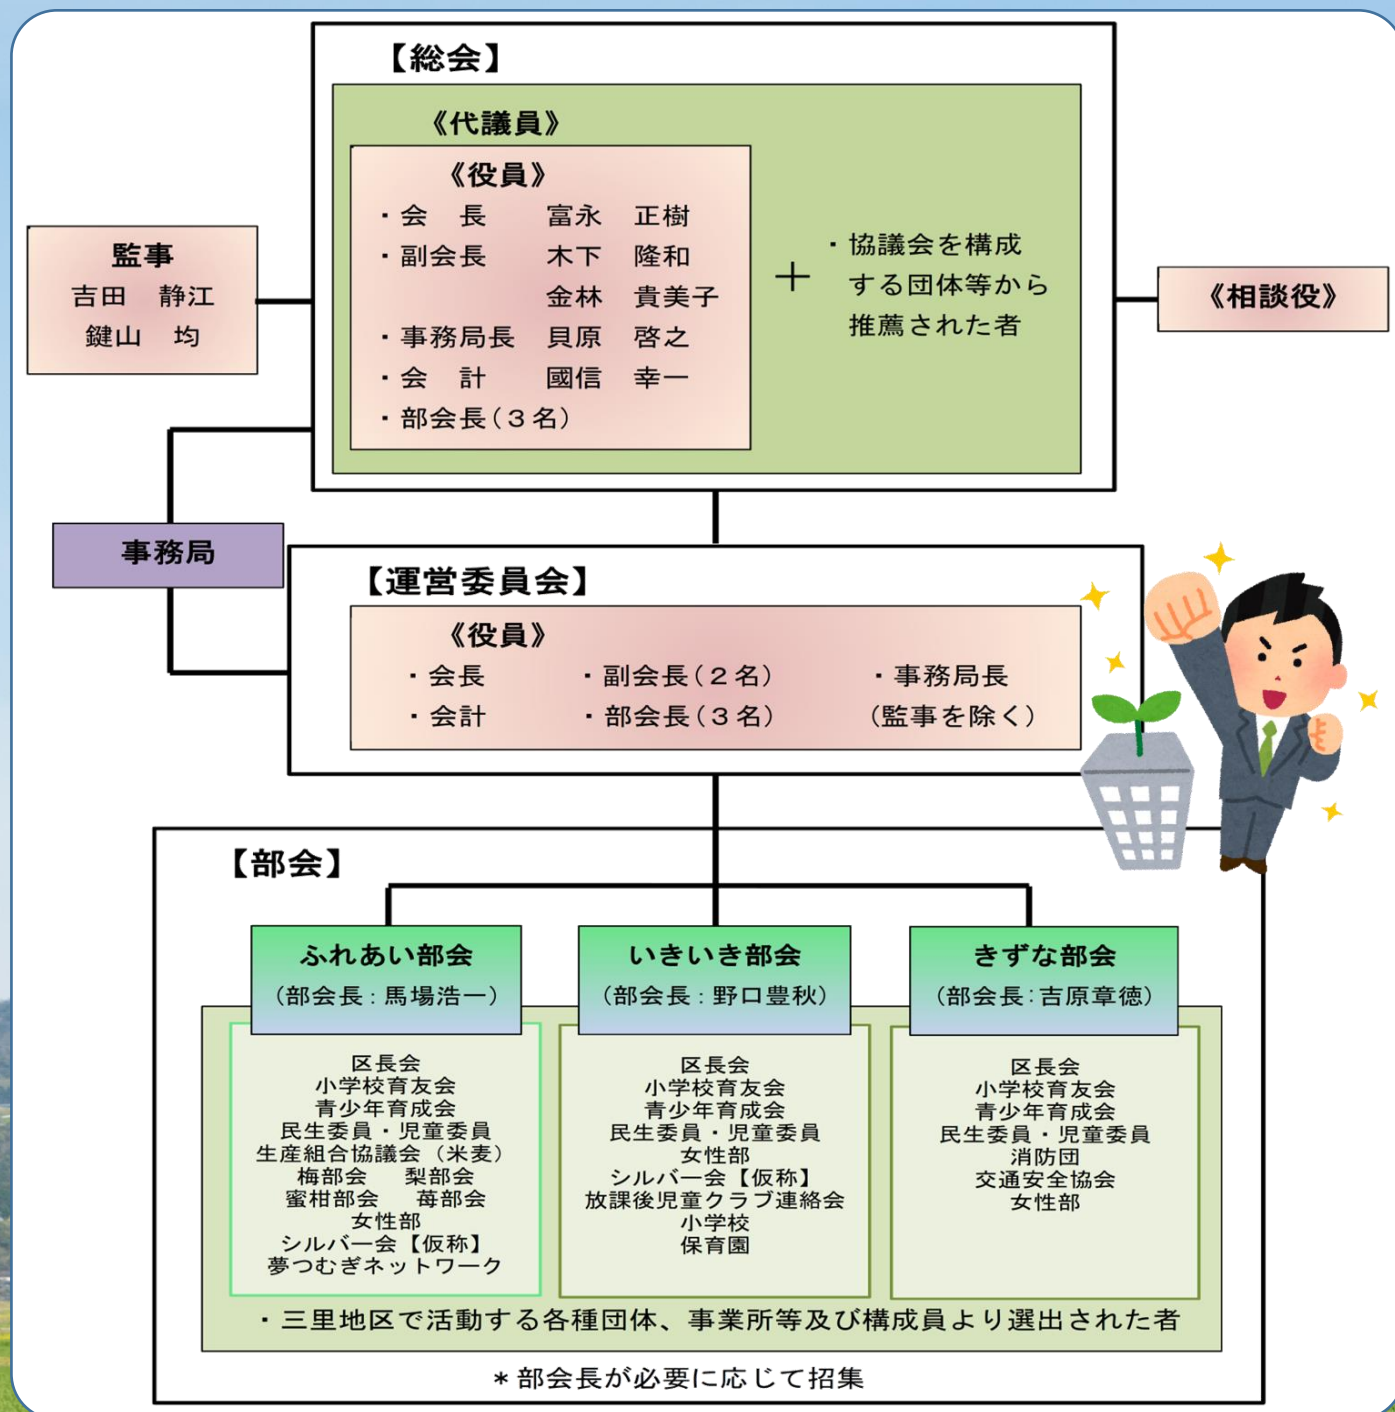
【総会】

《代議員》

《役員》
・会　長　　富永　正樹
・副会長　　木下　隆和
　　　　　　金林　貴美子
・事務局長　貝原　啓之
・会　計　　國信　幸一
・部会長（３名）

＋

・協議会を構成する団体等から推薦された者

監事
吉田　静江
鍵山　均

《相談役》

事務局

【運営委員会】

《役員》
・会長　・副会長（２名）　・事務局長
・会計　・部会長（３名）　（監事を除く）

【部会】

ふれあい部会
（部会長：馬場浩一）

区長会
小学校育友会
青少年育成会
民生委員・児童委員
生産組合協議会（米麦）
梅部会　梨部会
蜜柑部会　苺部会
女性部
シルバー会【仮称】
夢つむぎネットワーク

いきいき部会
（部会長：野口豊秋）

区長会
小学校育友会
青少年育成会
民生委員・児童委員
女性部
シルバー会【仮称】
放課後児童クラブ連絡会
小学校
保育園

きずな部会
（部会長：吉原章徳）

区長会
小学校育友会
青少年育成会
民生委員・児童委員
消防団
交通安全協会
女性部

・三里地区で活動する各種団体、事業所等及び構成員より選出された者

＊部会長が必要に応じて招集